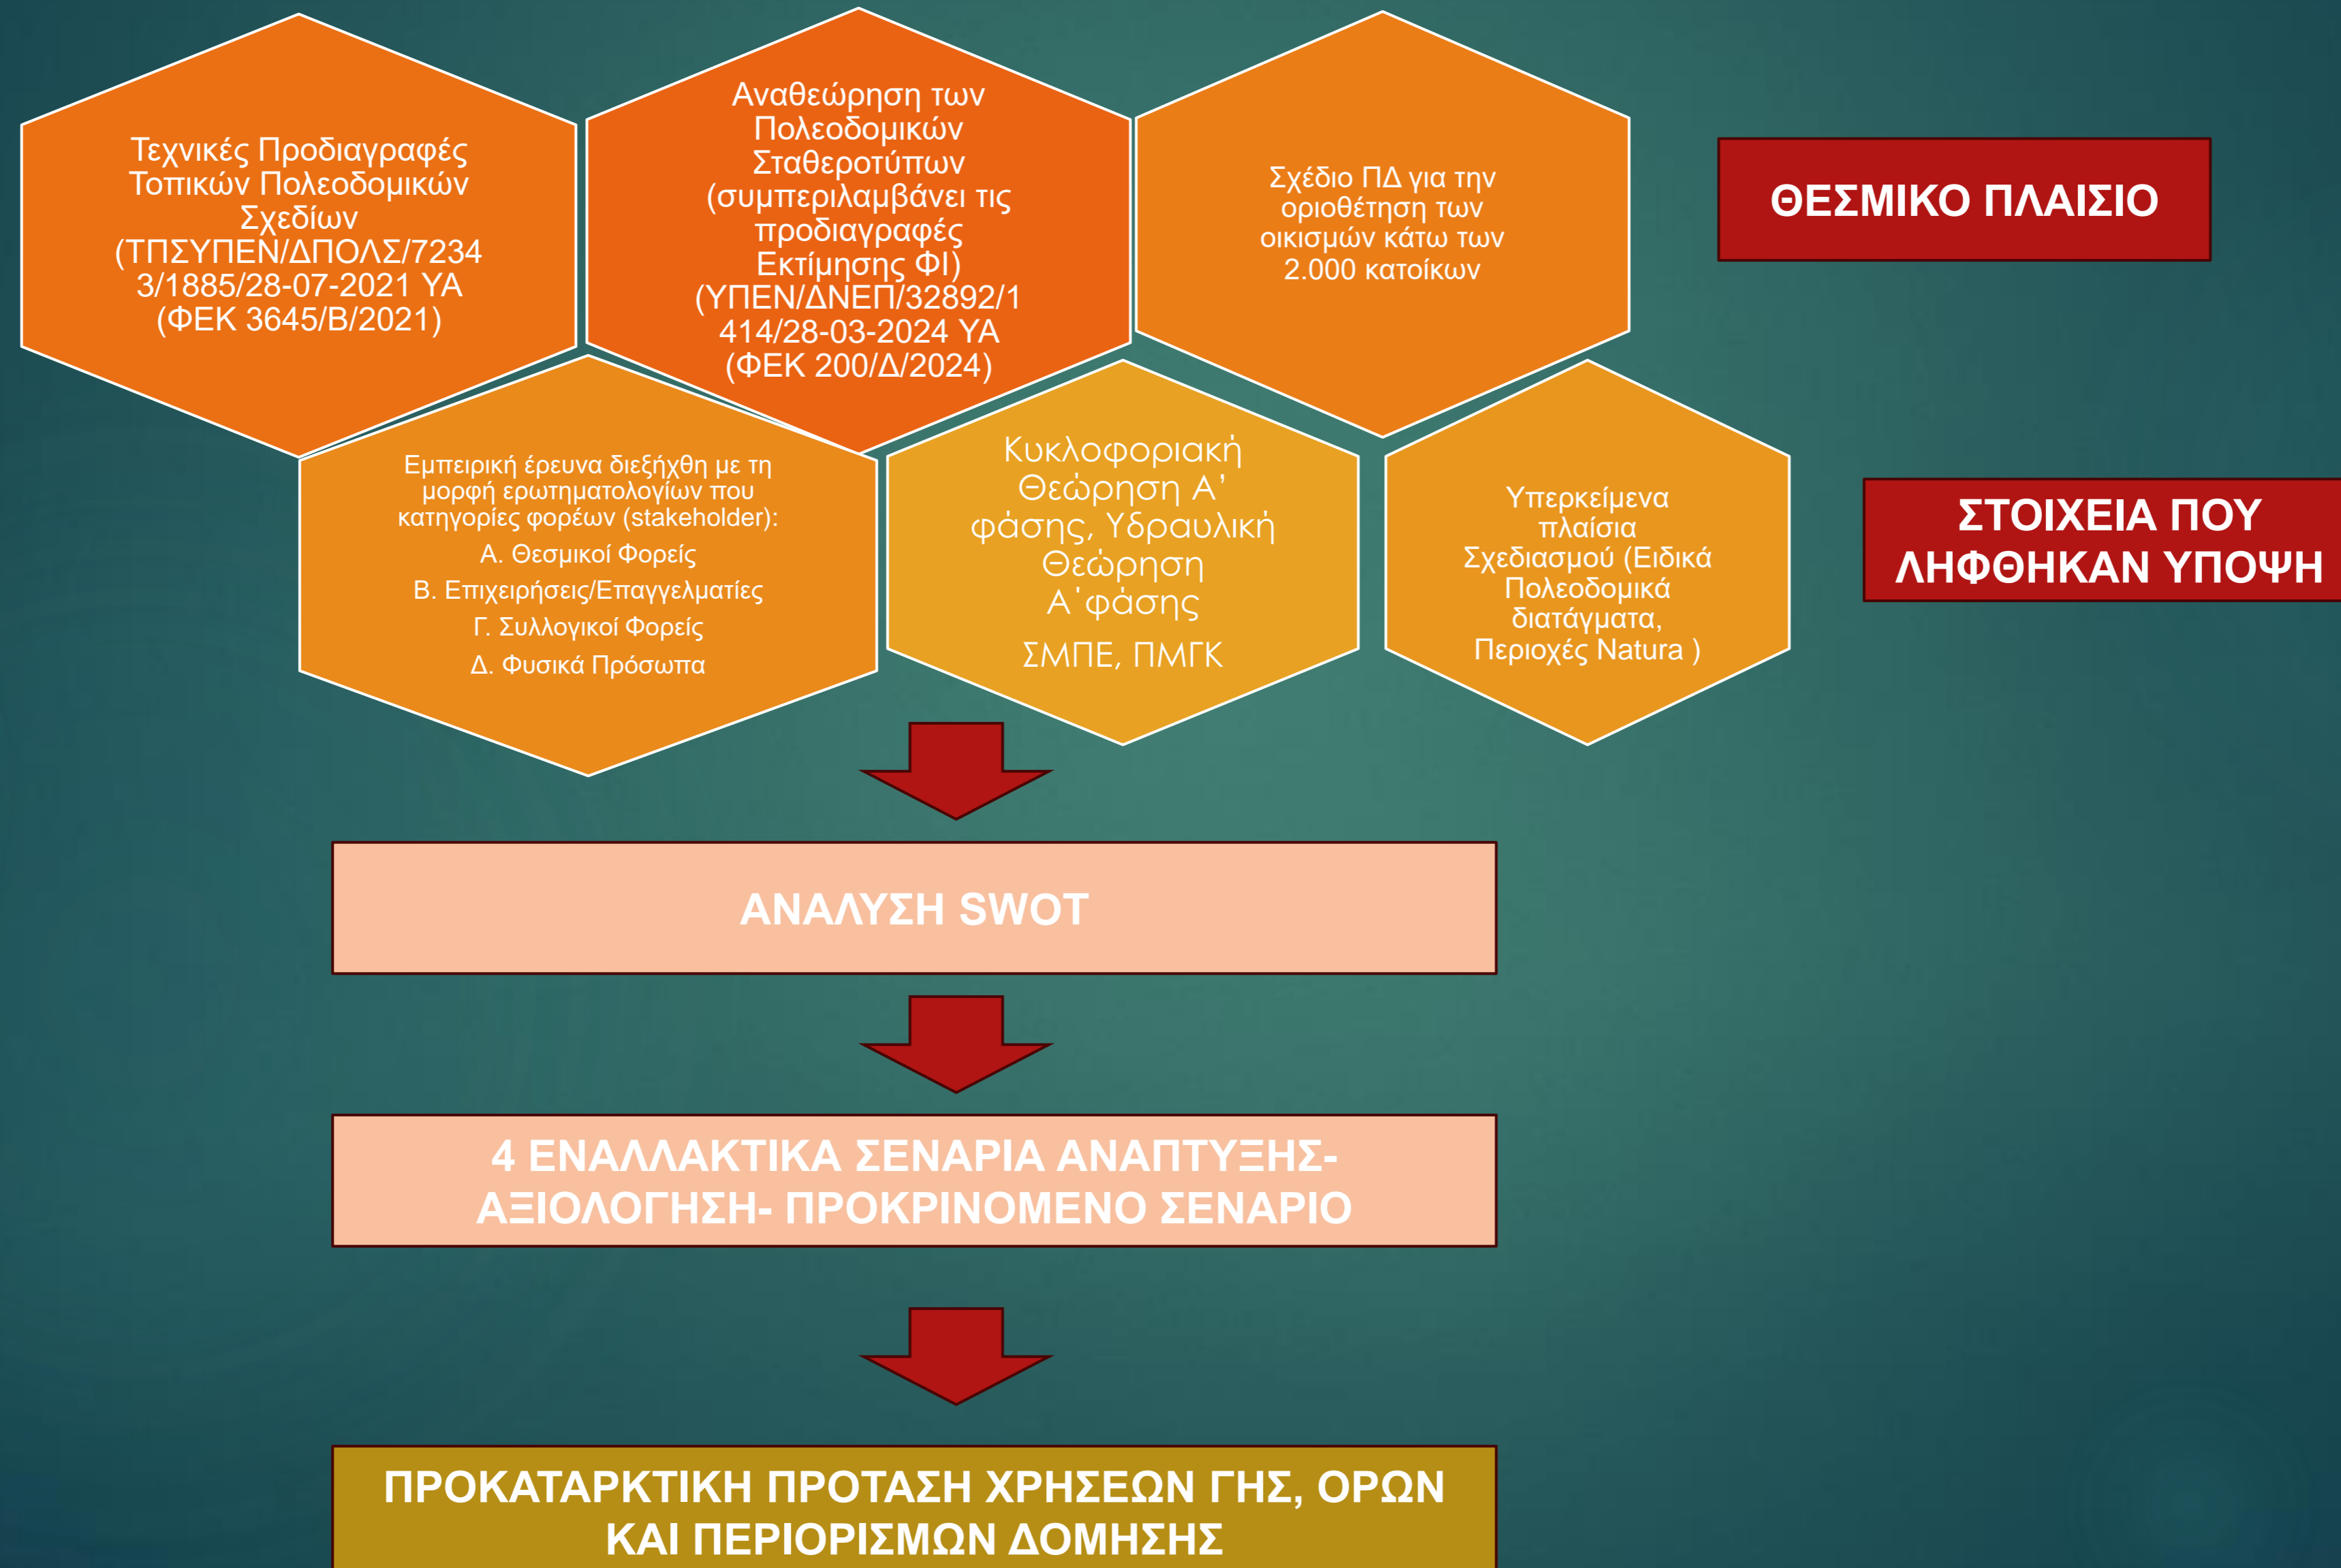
Τεχνικές Προδιαγραφές Τοπικών Πολεοδομικών Σχεδίων (ΤΠΣΥΠΕΝ/ΔΠΟΛΣ/72343/1885/28-07-2021 ΥΑ (ΦΕΚ 3645/Β/2021)

Αναθεώρηση των Πολεοδομικών Σταθεροτύπων (συμπεριλαμβάνει τις προδιαγραφές Εκτίμησης ΦΙ) (ΥΠΕΝ/ΔΝΕΠ/32892/1414/28-03-2024 ΥΑ (ΦΕΚ 200/Δ/2024)

Σχέδιο ΠΔ για την οριοθέτηση των οικισμών κάτω των 2.000 κατοίκων

ΘΕΣΜΙΚΟ ΠΛΑΙΣΙΟ

Εμπειρική έρευνα διεξήχθη με τη μορφή ερωτηματολογίων που κατηγορίες φορέων (stakeholder):
Α. Θεσμικοί Φορείς
Β. Επιχειρήσεις/Επαγγελματίες
Γ. Συλλογικοί Φορείς
Δ. Φυσικά Πρόσωπα

Κυκλοφοριακή Θεώρηση Α' φάσης, Υδραυλική Θεώρηση Α' φάσης
ΣΜΠΕ, ΠΜΓΚ

Υπερκείμενα πλαίσια Σχεδιασμού (Ειδικά Πολεοδομικά διατάγματα, Περιοχές Natura )

ΣΤΟΙΧΕΙΑ ΠΟΥ ΛΗΦΘΗΚΑΝ ΥΠΟΨΗ

ΑΝΑΛΥΣΗ SWOT

4 ΕΝΑΛΛΑΚΤΙΚΑ ΣΕΝΑΡΙΑ ΑΝΑΠΤΥΞΗΣ-ΑΞΙΟΛΟΓΗΣΗ- ΠΡΟΚΡΙΝΟΜΕΝΟ ΣΕΝΑΡΙΟ

ΠΡΟΚΑΤΑΡΚΤΙΚΗ ΠΡΟΤΑΣΗ ΧΡΗΣΕΩΝ ΓΗΣ, ΟΡΩΝ ΚΑΙ ΠΕΡΙΟΡΙΣΜΩΝ ΔΟΜΗΣΗΣ